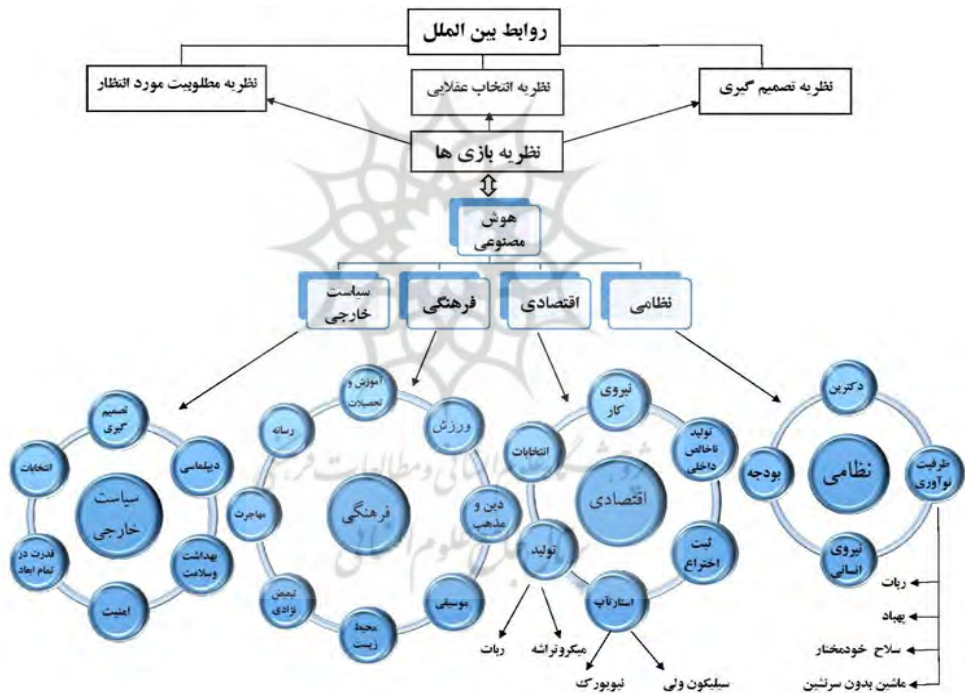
روابط بین الملل

نظریه تصمیم گیری

نظریه انتخاب عقلایی

نظریه مطلوبیت مورد انتظار

نظریه بازی ها

هوش مصنوعی

نظامی

اقتصادی

فرهنگی

سیاست خارجی

نظامی

دکترین

ظرفیت نوآوری

نیروی انسانی

بودجه

ربات

پهباد

سلاح خودمختار

ماشین بدون سرنشین

اقتصادی

نیروی کار

تولید ناخالص داخلی

ثبت اختراع

استارتاپ

تولید

انتخابات

ربات

میکروتراشه

سیلیکون ولی

نیویورک

فرهنگی

آموزش و تحصیلات

ورزش

دین و مذهب

موسیقی

محیط زیست

تبعیض نژادی

مهاجرت

رسانه

سیاست خارجی

تصمیم گیری

دیپلماسی

بهداشت وسلامت

امنیت

قدرت در تمام ابعاد

انتخابات

پژوهشگاه علوم انسانی و مطالعات فرهنگی

پرتال جامع علوم انسانی